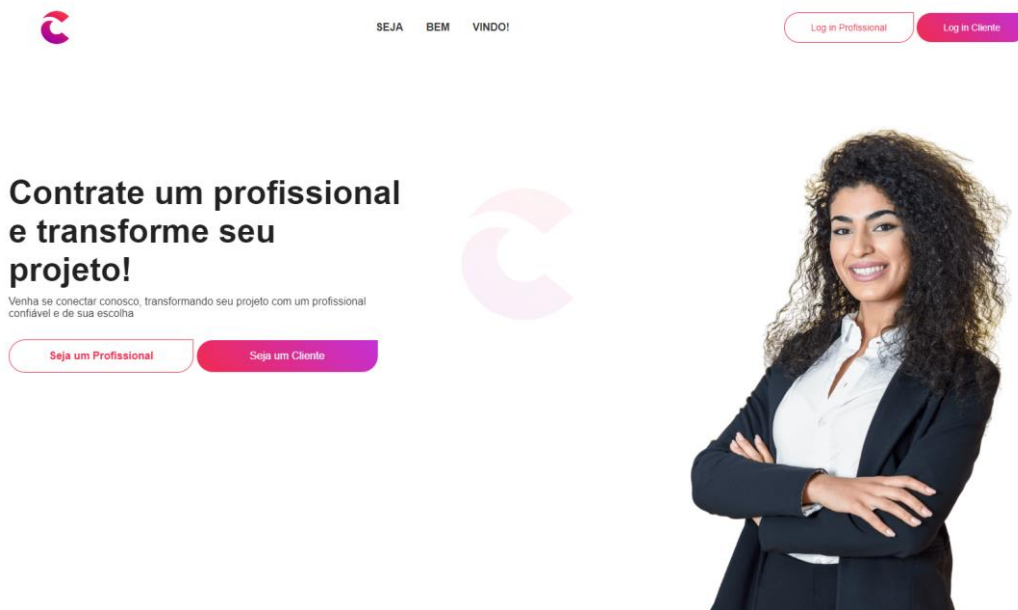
SEJA BEM VINDO!

Log in Profissional

Log in Cliente

Contrate um profissional e transforme seu projeto!

Venha se conectar conosco, transformando seu projeto com um profissional confiável e de sua escolha

Seja um Profissional

Seja um Cliente